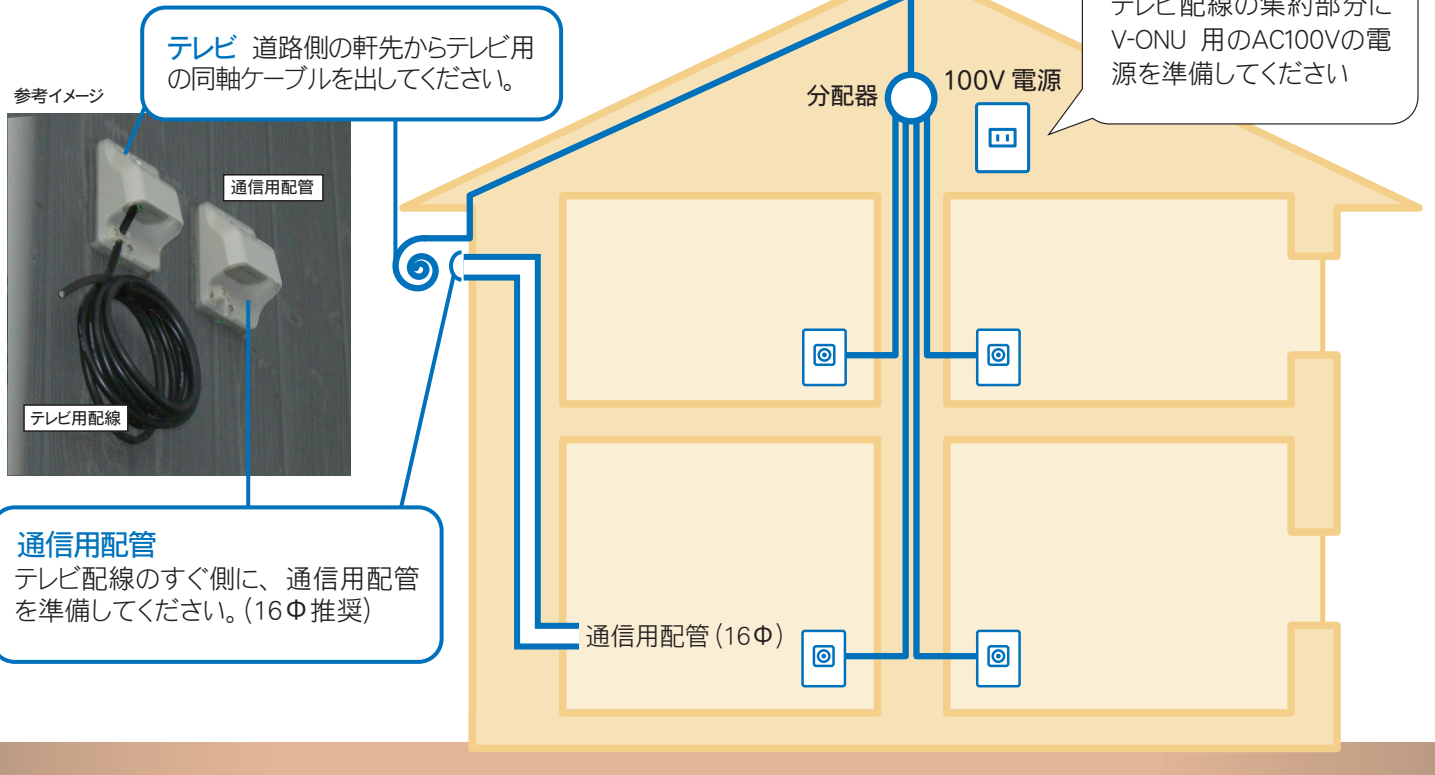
テレビ　道路側の軒先からテレビ用の同軸ケーブルを出してください。

参考イメージ

通信用配管

テレビ用配線

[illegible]テレビ配線の集約部分にV-ONU 用のAC100Vの電源を準備してください

分配器

100V 電源

通信用配管
テレビ配線のすぐ側に、通信用配管を準備してください。(16Φ推奨)

通信用配管 (16Φ)